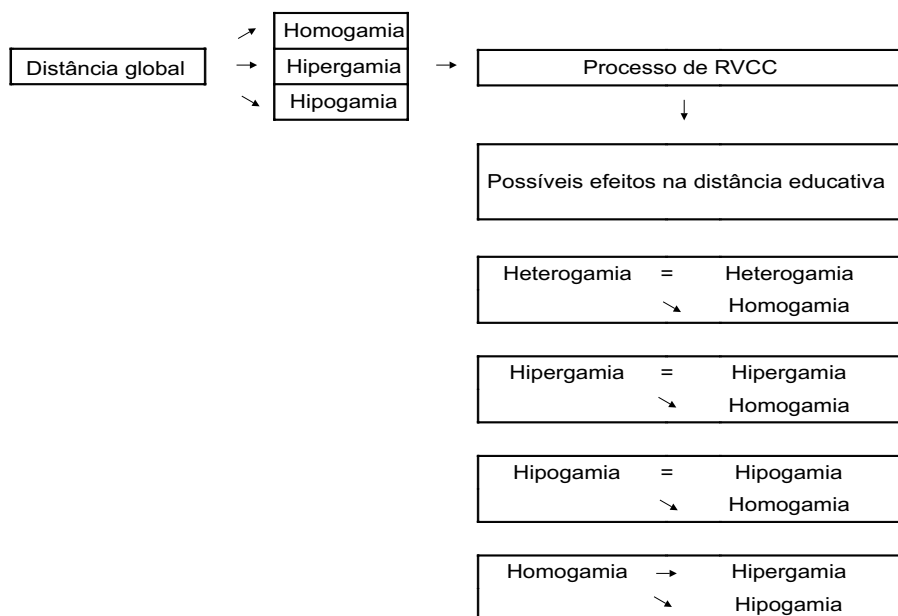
Distância global

Homogamia
Hipergamia
Hipogamia

Processo de RVCC

Possíveis efeitos na distância educativa

| Heterogamia | = | Heterogamia |
|---|---|---|
| | ↘ | Homogamia |

| Hipergamia | = | Hipergamia |
|---|---|---|
| | ↘ | Homogamia |

| Hipogamia | = | Hipogamia |
|---|---|---|
| | ↘ | Homogamia |

| Homogamia | → | Hipergamia |
|---|---|---|
| | ↘ | Hipogamia |